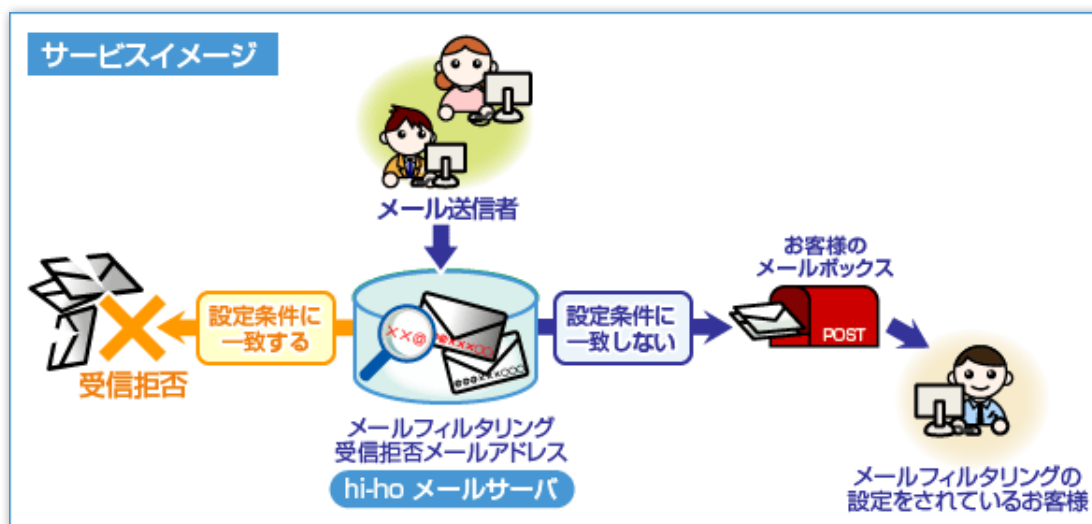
サービスイメージ

メール送信者

設定条件に一致する

受信拒否

××@

●×××○○

●●×××○○○

メールフィルタリング受信拒否メールアドレス

hi-ho メールサーバ

設定条件に一致しない

お客様のメールボックス

POST

メールフィルタリングの設定をされているお客様